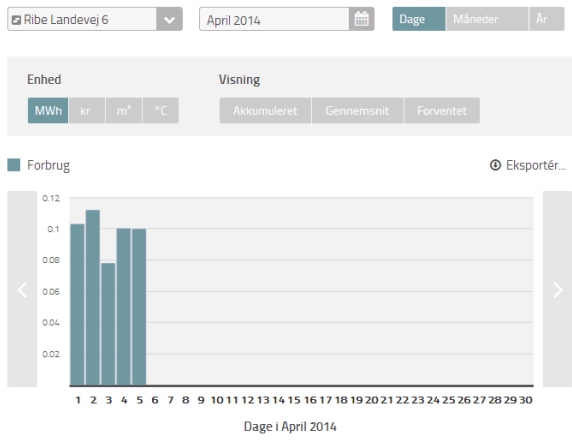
Ribe Landevej 6

April 2014

Dage | Måneder | År

Enhed

MWh | kr. | m³ | °C

Visning

Akkumuleret | Gennemsnit | Forventet

Forbrug

Eksportér...

0.12
0.1
0.08
0.06
0.04
0.02

1 2 3 4 5 6 7 8 9 10 11 12 13 14 15 16 17 18 19 20 21 22 23 24 25 26 27 28 29 30

Dage i April 2014